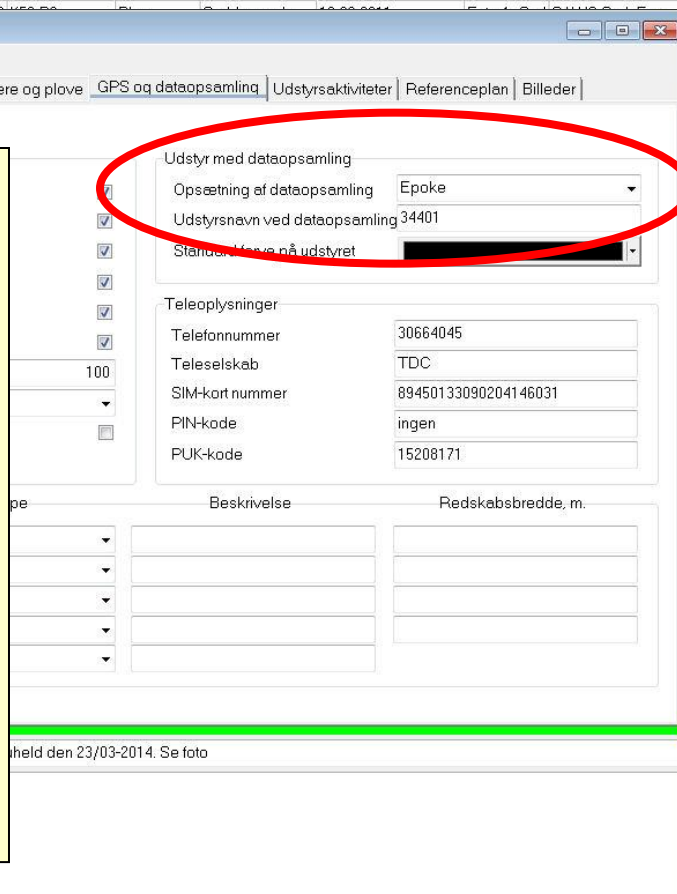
ere og plove | GPS og dataopsamling | Udstyrsaktiviteter | Referenceplan | Billeder

Udstyr med dataopsamling
Opsætning af dataopsamling Epoke
Udstyrsnavn ved dataopsamling 34401
Standard farve på udstyret

100

Teleoplysninger
Telefonnummer 30664045
Teleselskab TDC
SIM-kort nummer 89450133090204146031
PIN-kode ingen
PUK-kode 15208171

pe
Beskrivelse
Redskabsbredde, m.

uheld den 23/03-2014. Se foto